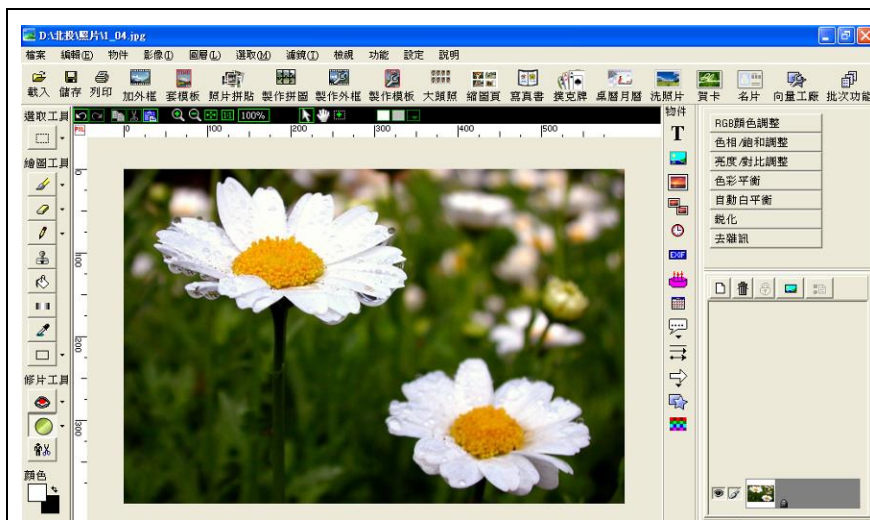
D:\北投\照片\1_04.jpg

檔案 編輯(E) 物件 影像(I) 圖層(L) 選取(M) 濾鏡(T) 檢視 功能 設定 說明

載入 儲存 列印 加外框 套模板 照片拼貼 製作拼圖 製作外框 製作模板 大頭照 縮圖頁 寫真書 撲克牌 桌曆月曆 洗照片 賀卡 名片 向量工廠 批次功能

選取工具

100%

0 100 200 300 400 500

繪圖工具

修片工具

顏色

物件

RGB顏色調整
色相/飽和調整
亮度/對比調整
色彩平衡
自動白平衡
銳化
去雜訊

EXIF